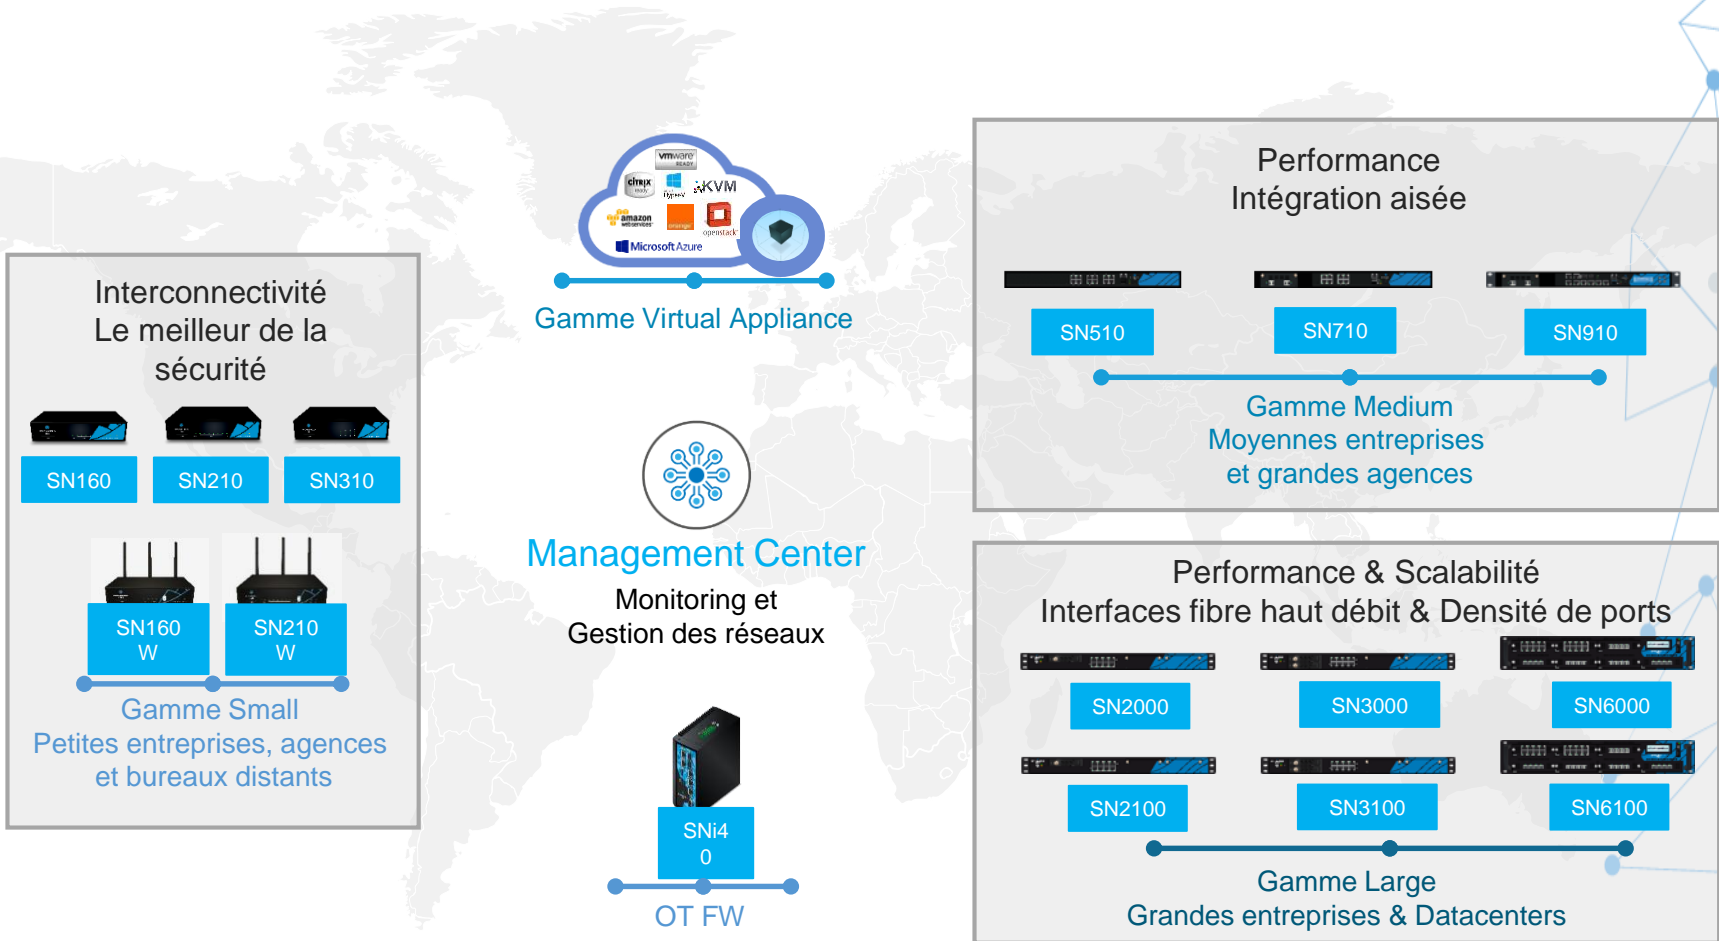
Interconnectivité
Le meilleur de la sécurité

SN160
SN210
SN310

SN160 W
SN210 W

Gamme Small
Petites entreprises, agences et bureaux distants

vmware READY
citrix
Hyper-V
KVM
amazon web services
orange
openstack
Microsoft Azure

Gamme Virtual Appliance

Management Center
Monitoring et
Gestion des réseaux

SNi4 0

OT FW

Performance
Intégration aisée

SN510
SN710
SN910

Gamme Medium
Moyennes entreprises et grandes agences

Performance & Scalabilité
Interfaces fibre haut débit & Densité de ports

SN2000
SN3000
SN6000
SN2100
SN3100
SN6100

Gamme Large
Grandes entreprises & Datacenters